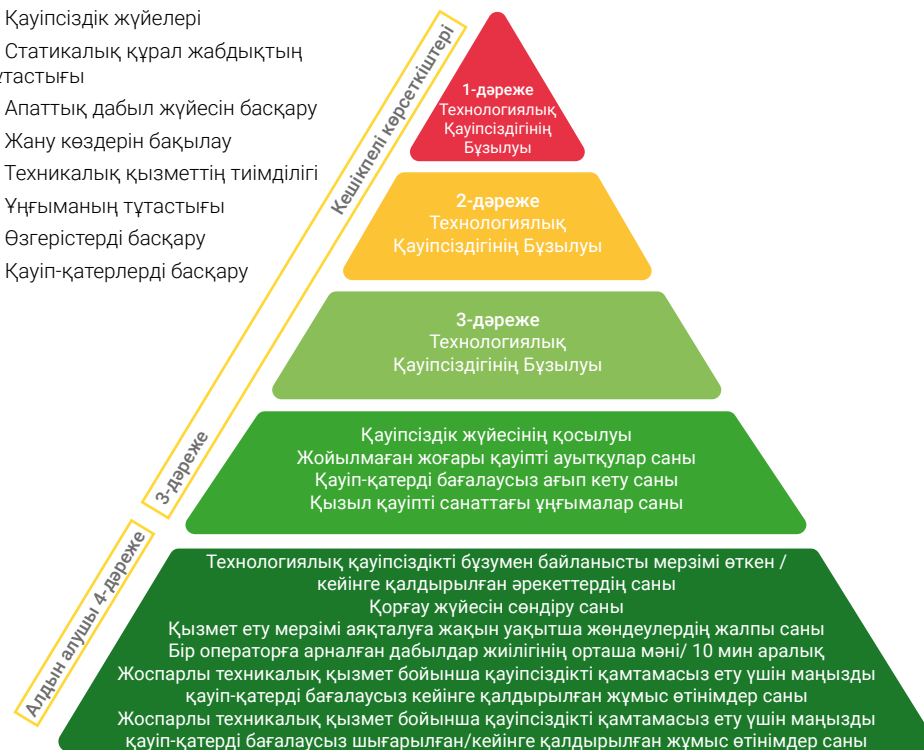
Қауіпсіздік жүйелері
Статикалық құрал жабдықтың тұтастығы
Апаттық дабыл жүйесін басқару
Жану көздерін бақылау
Техникалық қызметтің тиімділігі
Ұңғыманың тұтастығы
Өзгерістерді басқару
Қауіп-қатерлерді басқару

Кешіккелі көрсеткіштері

1-дәреже
Технологиялық Қауіпсіздігінің Бұзылуы

2-дәреже
Технологиялық Қауіпсіздігінің Бұзылуы

3-дәреже
Технологиялық Қауіпсіздігінің Бұзылуы

3-дәреже

Қауіпсіздік жүйесінің қосылуы
Жойылмаған жоғары қауіпті ауытқулар саны
Қауіп-қатерді бағалаусыз ағып кету саны
Қызыл қауіпті санаттағы ұңғымалар саны

Алдын алушы 4-дәреже

Технологиялық қауіпсіздікті бұзумен байланысты мерзімі өткен / кейінге қалдырылған әрекеттердің саны
Қорғау жүйесін сөндіру саны
Қызмет ету мерзімі аяқталуға жақын уақытша жөндеулердің жалпы саны
Бір операторға арналған дабылдар жиілігінің орташа мәні/ 10 мин аралық
Жоспарлы техникалық қызмет бойынша қауіпсіздікті қамтамасыз ету үшін маңызды қауіп-қатерді бағалаусыз кейінге қалдырылған жұмыс өтінімдер саны
Жоспарлы техникалық қызмет бойынша қауіпсіздікті қамтамасыз ету үшін маңызды қауіп-қатерді бағалаусыз шығарылған/кейінге қалдырылған жұмыс өтінімдер саны